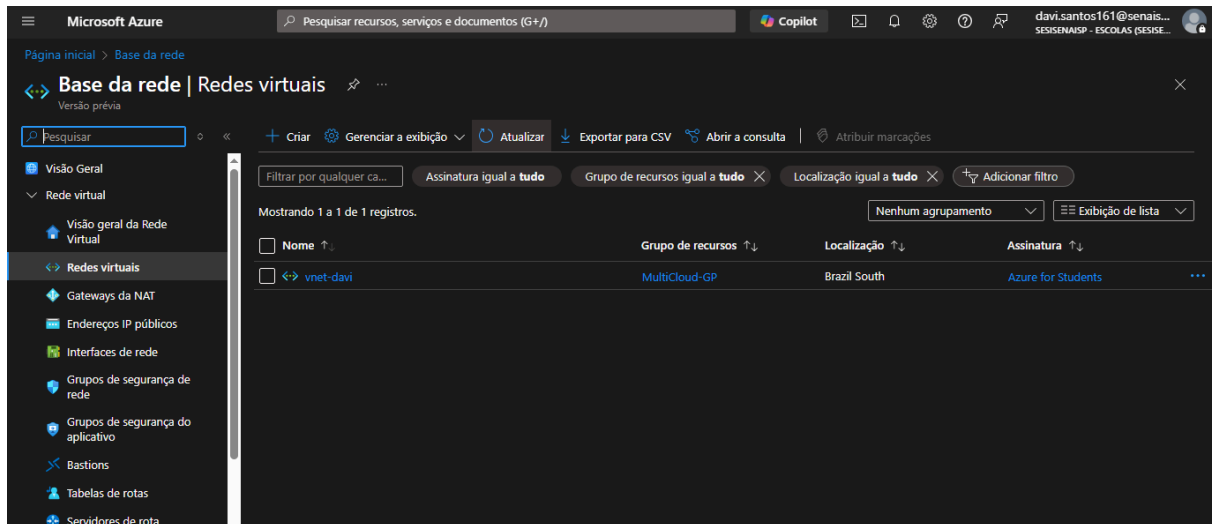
Microsoft Azure

Pesquisar recursos, serviços e documentos (G+/)

Copilot

davi.santos161@senais...
SESISENAISP - ESCOLAS (SESISE...

Página inicial > Base da rede

Base da rede | Redes virtuais

Versão prévia

Pesquisar

Visão Geral

Rede virtual

Visão geral da Rede Virtual

Redes virtuais

Gateways da NAT

Endereços IP públicos

Interfaces de rede

Grupos de segurança de rede

Grupos de segurança do aplicativo

Bastions

Tabelas de rotas

Servidores de rota

+ Criar | Gerenciar a exibição | Atualizar | Exportar para CSV | Abrir a consulta | Atribuir marcações

Filtrar por qualquer ca...

Assinatura igual a **tudo**

Grupo de recursos igual a **tudo**

Localização igual a **tudo**

Adicionar filtro

Mostrando 1 a 1 de 1 registros.

Nenhum agrupamento

Exibição de lista

| Nome | Grupo de recursos | Localização | Assinatura |
|---|---|---|---|
| vnet-davi | MultiCloud-GP | Brazil South | Azure for Students |